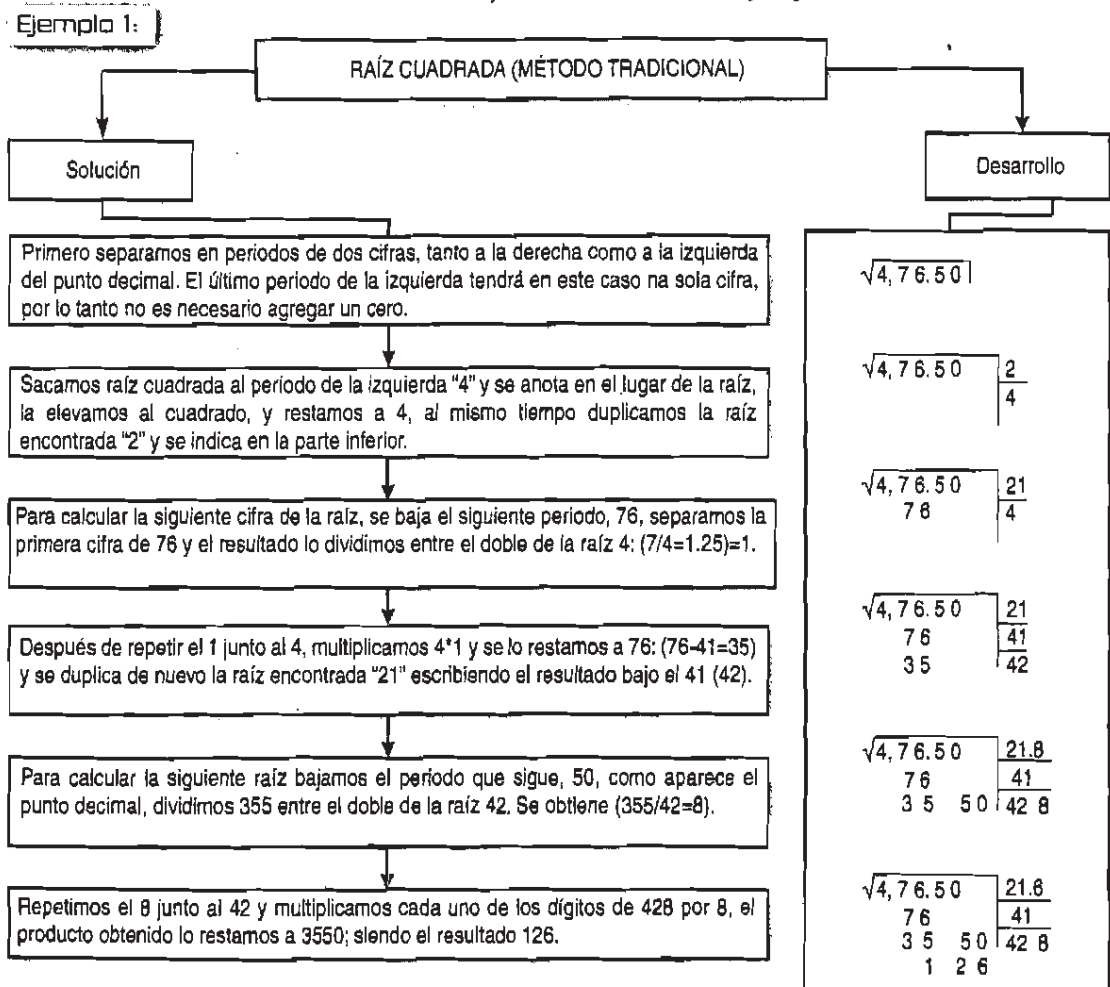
Ejemplo 1:

RAÍZ CUADRADA (MÉTODO TRADICIONAL)

Solución

Desarrollo

Primero separamos en periodos de dos cifras, tanto a la derecha como a la izquierda del punto decimal. El último periodo de la izquierda tendrá en este caso na sola cifra, por lo tanto no es necesario agregar un cero.

$\sqrt{4,76.50}$

Sacamos raíz cuadrada al periodo de la izquierda "4" y se anota en el lugar de la raíz, la elevamos al cuadrado, y restamos a 4, al mismo tiempo duplicamos la raíz encontrada "2" y se indica en la parte inferior.

$\sqrt{4,76.50}$ 2
4

Para calcular la siguiente cifra de la raíz, se baja el siguiente periodo, 76, separamos la primera cifra de 76 y el resultado lo dividimos entre el doble de la raíz 4: (7/4=1.25)=1.

$\sqrt{4,76.50}$ 21
76 4

Después de repetir el 1 junto al 4, multiplicamos 4*1 y se lo restamos a 76: (76-41=35) y se duplica de nuevo la raíz encontrada "21" escribiendo el resultado bajo el 41 (42).

$\sqrt{4,76.50}$ 21
76 41
35 42

Para calcular la siguiente raíz bajamos el período que sigue, 50, como aparece el punto decimal, dividimos 355 entre el doble de la raíz 42. Se obtiene (355/42=8).

$\sqrt{4,76.50}$ 21.8
76 41
35 50 42 8

Repetimos el 8 junto al 42 y multiplicamos cada uno de los dígitos de 428 por 8, el producto obtenido lo restamos a 3550; siendo el resultado 126.

$\sqrt{4,76.50}$ 21.8
76 41
35 50 42 8
1 26